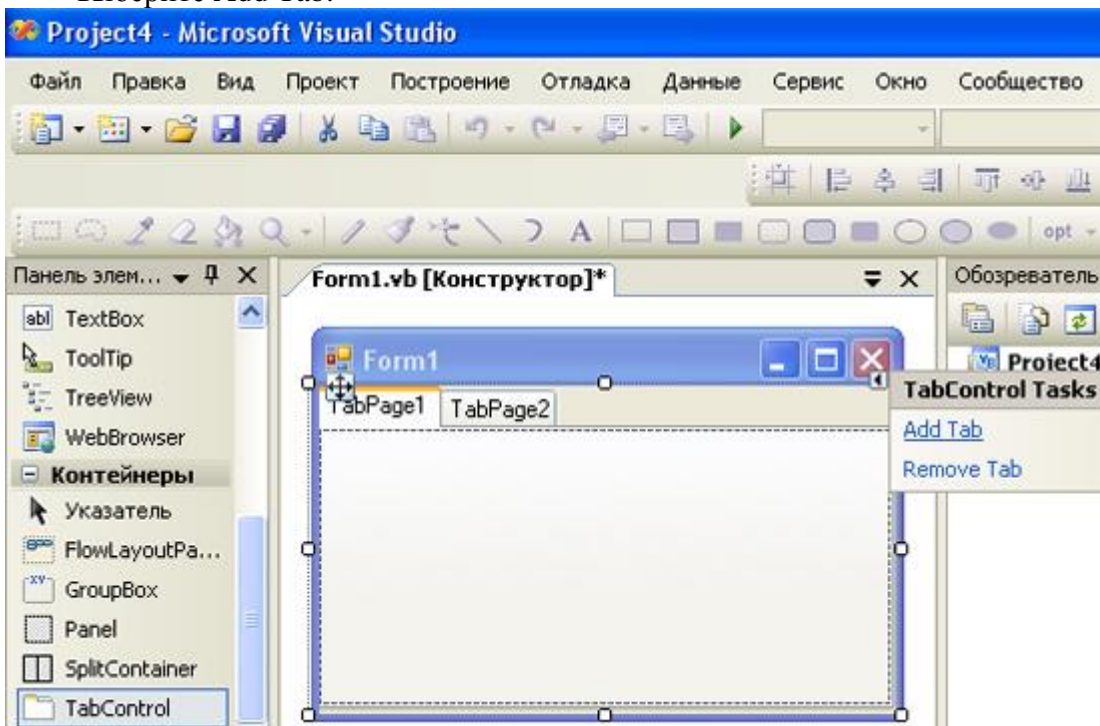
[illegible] Add Tab.

Project4 - Microsoft Visual Studio

Файл Правка Вид Проект Построение Отладка Данные Сервис Окно Сообщество

A

opt

Панель элем... ✕

Form1.vb [Конструктор]*

Обозреватель

abl TextBox

ToolTip

TreeView

WebBrowser

Контейнеры

Указатель

FlowLayoutPa...

GroupBox

Panel

SplitContainer

TabControl

Form1

TabPage1 TabPage2

Project4

TabControl Tasks

Add Tab

Remove Tab